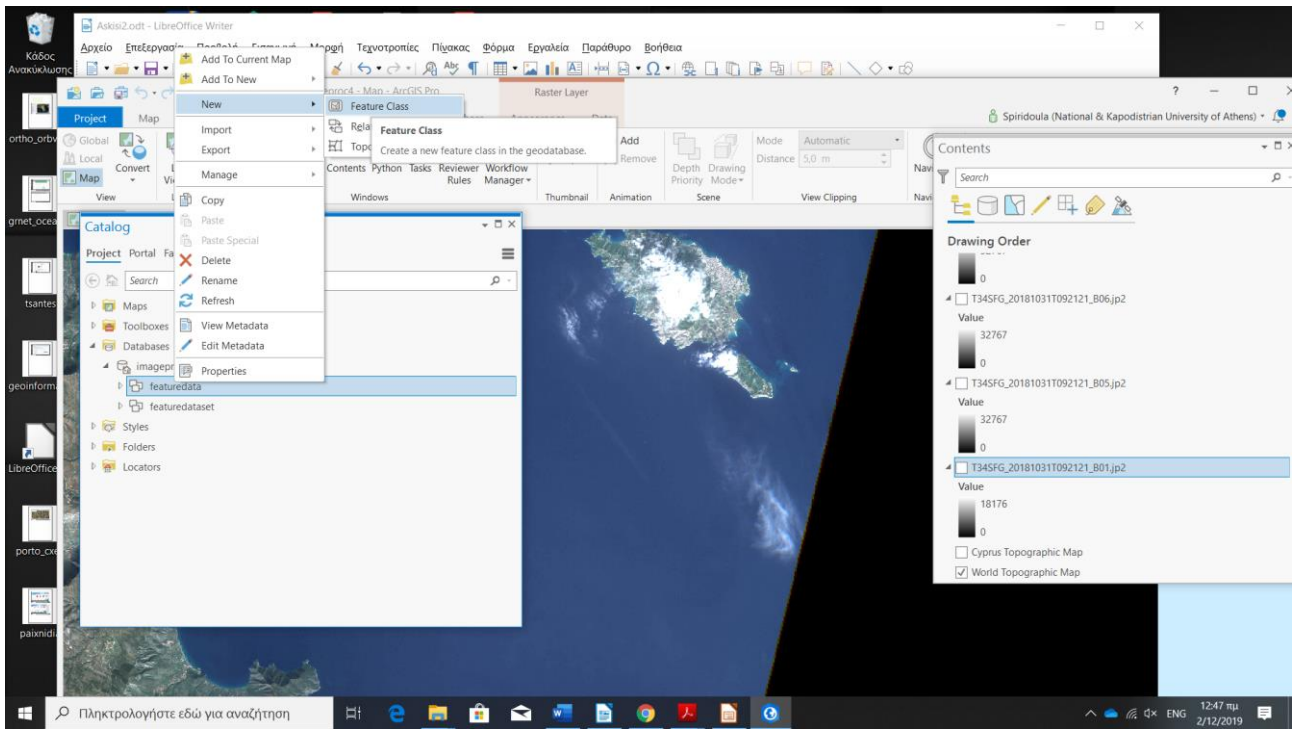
Κάδος Ανακύκλωσης

Askisi2.odt - LibreOffice Writer

Αρχείο Επεξεργασία Προβολή Εισαγωγή Μορφή Τεχνοτροπίες Πίνακας Φόρμα Εργαλεία Παράθυρο Βοήθεια

Add To Current Map
Add To New
New
Import
Export
Manage
Copy
Paste
Paste Special
Delete
Rename
Refresh
View Metadata
Edit Metadata
Properties

Feature Class
Relationship
Topology

Feature Class
Create a new feature class in the geodatabase.

eoproc4 - Map - ArcGIS Pro

Raster Layer

Project Map

Global Local Map Convert View

Contents Python Tasks Reviewer Rules Workflow Manager
Windows

Add Remove
Thumbnail Animation
Depth Priority Drawing Mode
Scene
Mode Automatic
Distance 5,0 m
View Clipping

Spiridoula (National & Kapodistrian University of Athens)

ortho_orbv
grnet_ocea
tsantes
geoinform
LibreOffice
porto_cx
paixnidi

Catalog
Project Portal Fa
Search
Maps
Toolboxes
Databases
imagepr
featuredata
featuredataset
Styles
Folders
Locators

Contents
Search
Drawing Order
0
T34SFG_20181031T092121_B06.jp2
Value
32767
0
T34SFG_20181031T092121_B05.jp2
Value
32767
0
T34SFG_20181031T092121_B01.jp2
Value
18176
0
Cyprus Topographic Map
World Topographic Map

Πληκτρολογήστε εδώ για αναζήτηση

ENG 12:47 πμ 2/12/2019